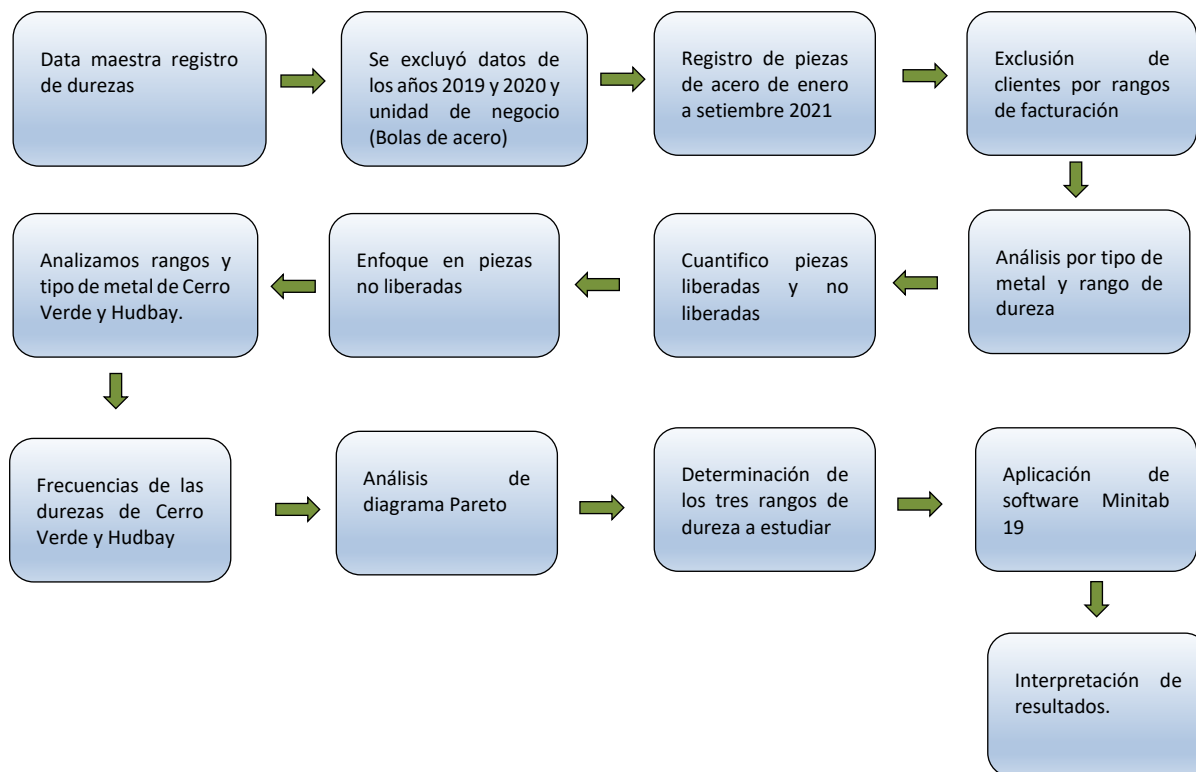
Data maestra registro de durezas

Se excluyó datos de los años 2019 y 2020 y unidad de negocio (Bolas de acero)

Registro de piezas de acero de enero a setiembre 2021

Exclusión de clientes por rangos de facturación

Análisis por tipo de metal y rango de dureza

Cuantifico piezas liberadas y no liberadas

Enfoque en piezas no liberadas

Analizamos rangos y tipo de metal de Cerro Verde y Hudbay.

Frecuencias de las durezas de Cerro Verde y Hudbay

Análisis de diagrama Pareto

Determinación de los tres rangos de dureza a estudiar

Aplicación de software Minitab 19

Interpretación de resultados.